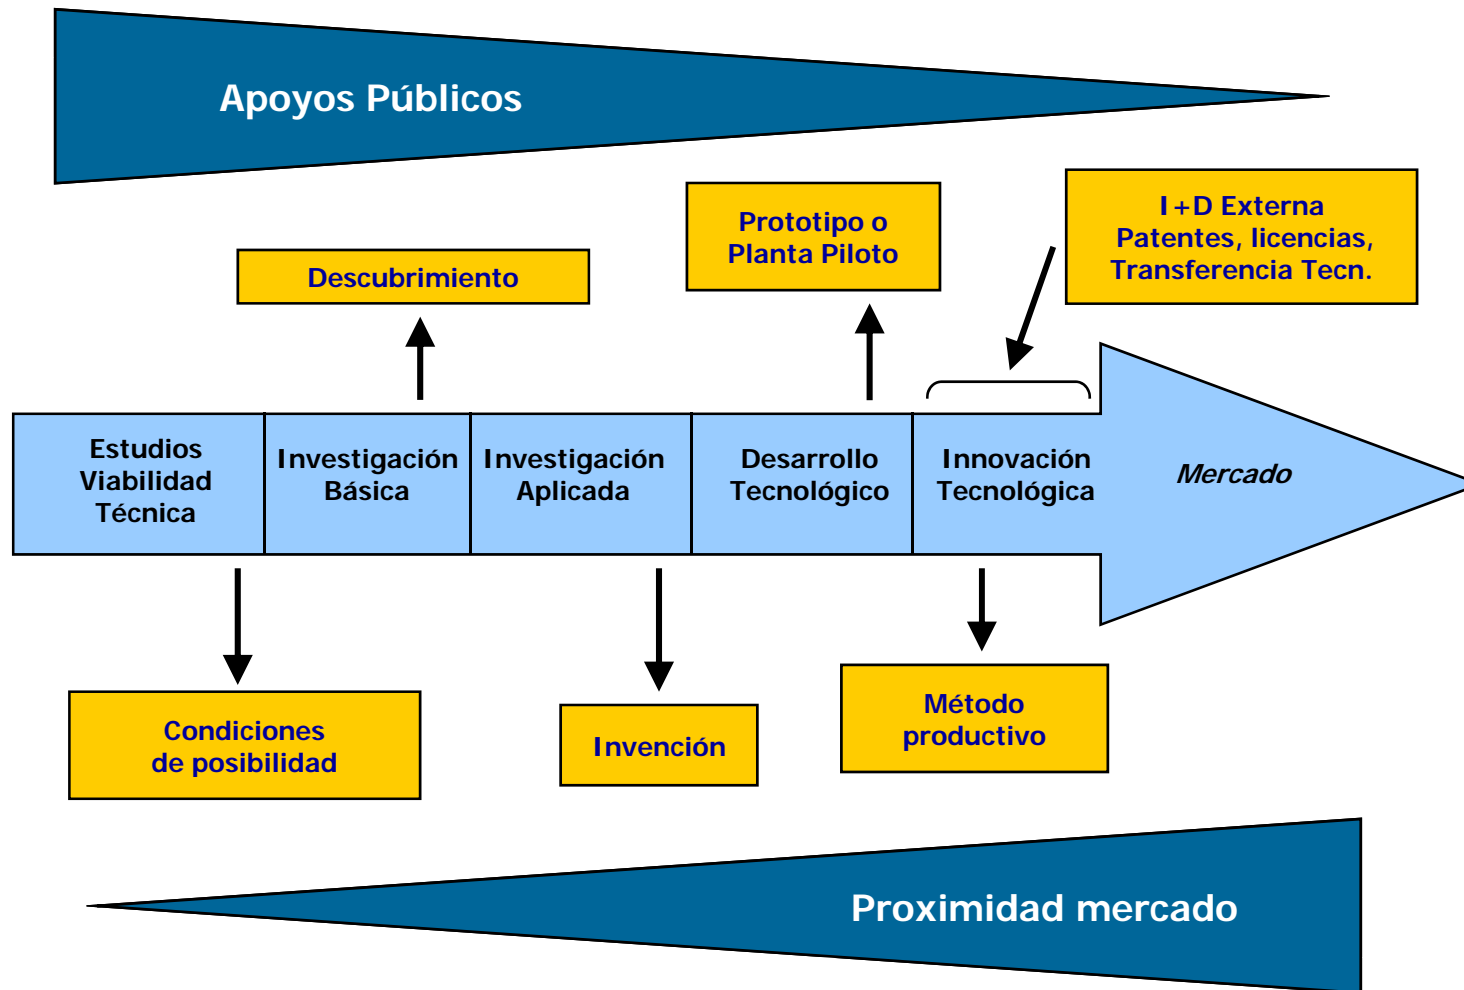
Apoyos Públicos

Descubrimiento

Prototipo o Planta Piloto

I+D Externa
Patentes, licencias,
Transferencia Tecn.

Estudios Viabilidad Técnica

Investigación Básica

Investigación Aplicada

Desarrollo Tecnológico

Innovación Tecnológica

Mercado

Condiciones de posibilidad

Invención

Método productivo

Proximidad mercado